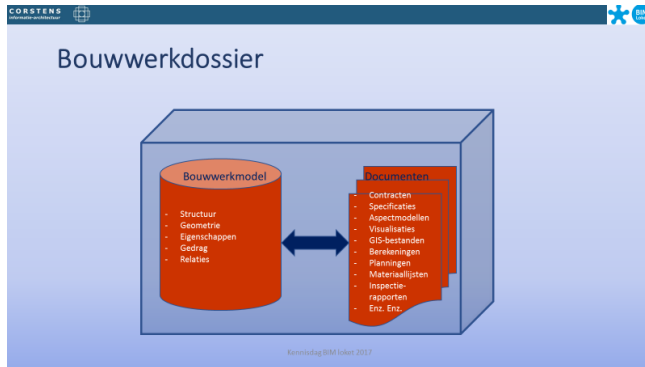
CORSTENS
informatie-architectuur

BIM Loket

Bouwwerkdossier

Bouwwerkmodel

- Structuur
- Geometrie
- Eigenschappen
- Gedrag
- Relaties

Documenten

- Contracten
- Specificaties
- Aspectmodellen
- Visualisaties
- GIS-bestanden
- Berekeningen
- Planningen
- Materiaallijsten
- Inspectierapporten
- Enz. Enz.

Kennisdag BIM loket 2017